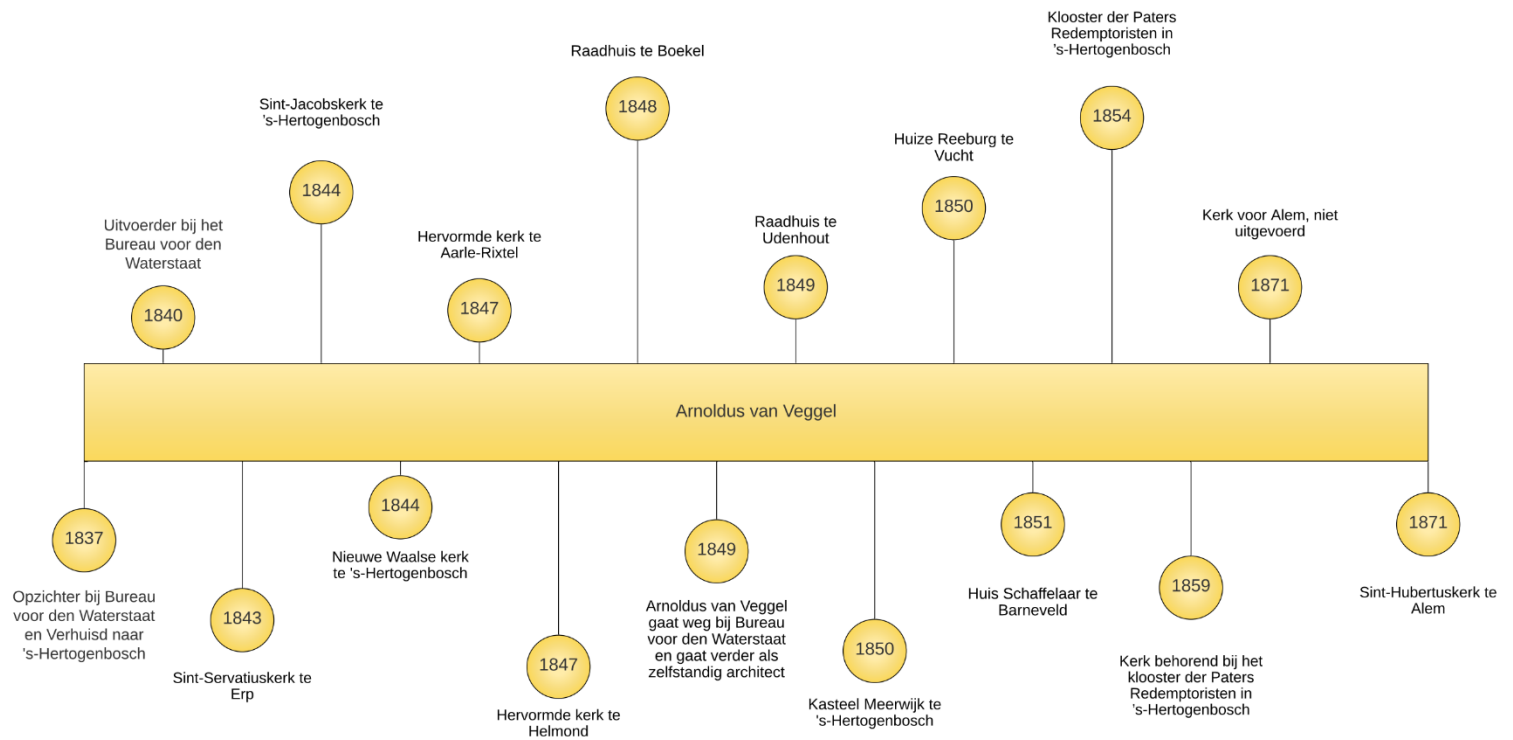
Uitvoerder bij het Bureau voor den Waterstaat

1840

Sint-Jacobskerk te 's-Hertogenbosch

1844

Hervormde kerk te Aarle-Rixtel

1847

Raadhuis te Boekel

1848

Raadhuis te Udenhout

1849

Huize Reeburg te Vucht

1850

Klooster der Paters Redemptoristen in 's-Hertogenbosch

1854

Kerk voor Alem, niet uitgevoerd

1871

Arnoldus van Veggel

1837

Opzichter bij Bureau voor den Waterstaat en Verhuisd naar 's-Hertogenbosch

1843

Sint-Servatiuskerk te Erp

1844

Nieuwe Waalse kerk te 's-Hertogenbosch

1847

Hervormde kerk te Helmond

1849

Arnoldus van Veggel gaat weg bij Bureau voor den Waterstaat en gaat verder als zelfstandig architect

1850

Kasteel Meerwijk te 's-Hertogenbosch

1851

Huis Schaffelaar te Barneveld

1859

Kerk behorend bij het klooster der Paters Redemptoristen in 's-Hertogenbosch

1871

Sint-Hubertuskerk te Alem